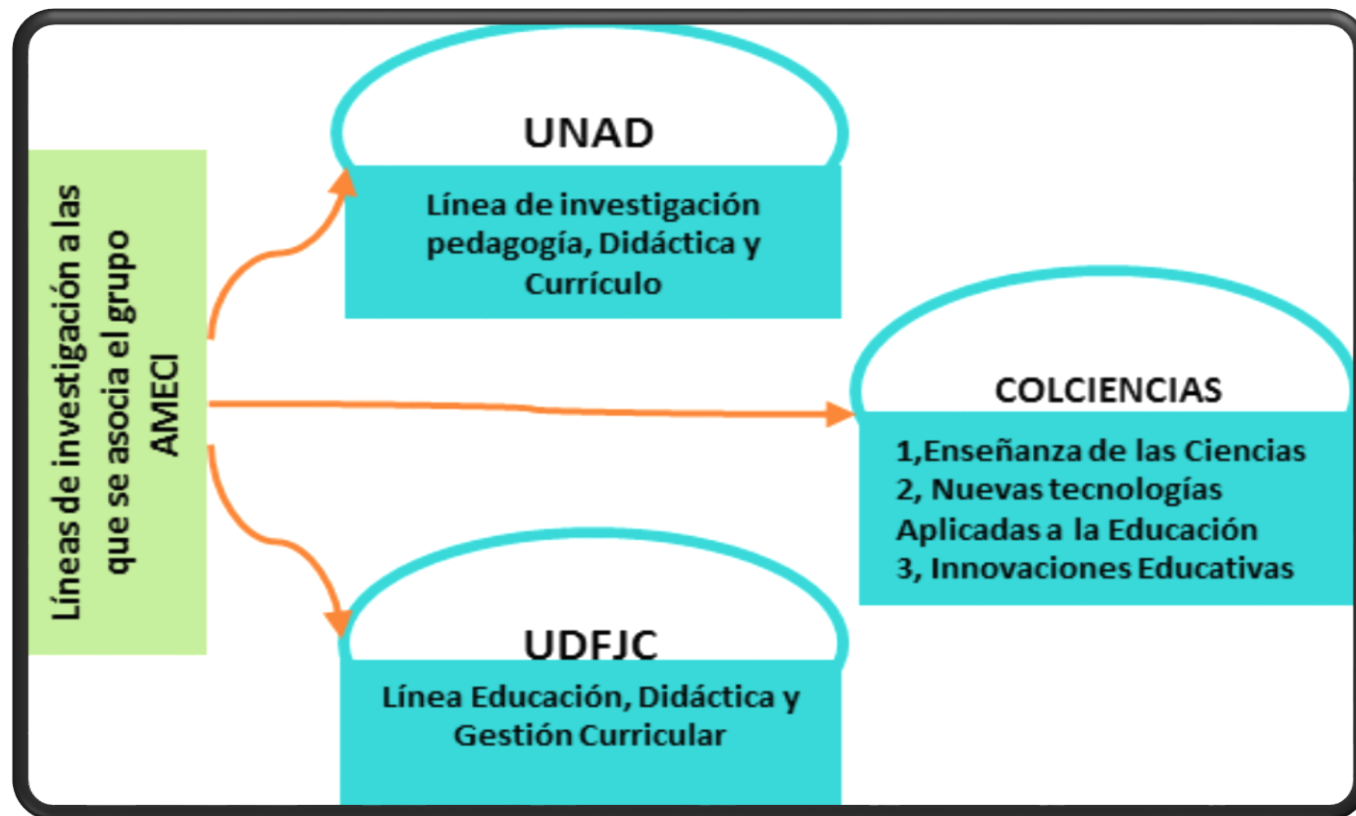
Líneas de investigación a las que se asocia el grupo AMECI

UNAD

Línea de investigación pedagogía, Didáctica y Currículo

COLCIENCIAS

1,Enseñanza de las Ciencias
2, Nuevas tecnologías Aplicadas a la Educación
3, Innovaciones Educativas

UDFJC

Línea Educación, Didáctica y Gestión Curricular